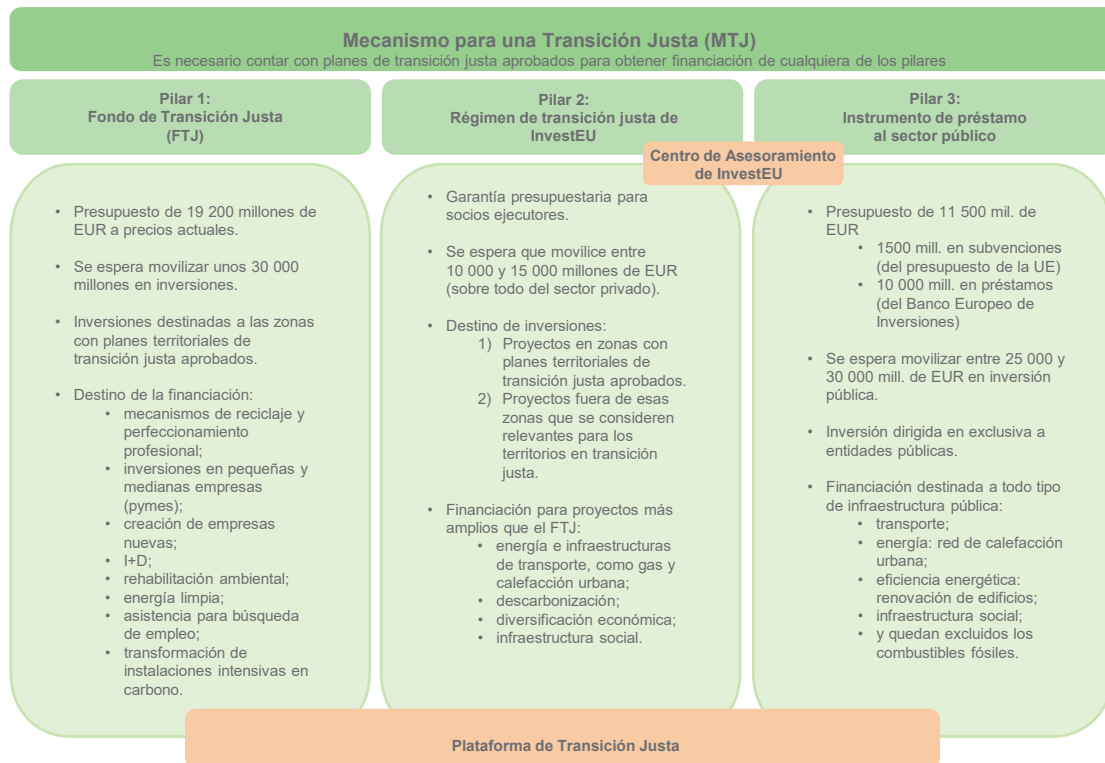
Mecanismo para una Transición Justa (MTJ)
Es necesario contar con planes de transición justa aprobados para obtener financiación de cualquiera de los pilares

Pilar 1:
Fondo de Transición Justa
(FTJ)

Pilar 2:
Régimen de transición justa de InvestEU

Pilar 3:
Instrumento de préstamo al sector público

Centro de Asesoramiento de InvestEU

• Presupuesto de 19 200 millones de EUR a precios actuales.

• Se espera movilizar unos 30 000 millones en inversiones.

• Inversiones destinadas a las zonas con planes territoriales de transición justa aprobados.

• Destino de la financiación:
  • mecanismos de reciclaje y perfeccionamiento profesional;
  • inversiones en pequeñas y medianas empresas (pymes);
  • creación de empresas nuevas;
  • I+D;
  • rehabilitación ambiental;
  • energía limpia;
  • asistencia para búsqueda de empleo;
  • transformación de instalaciones intensivas en carbono.

• Garantía presupuestaria para socios ejecutores.

• Se espera que movilice entre 10 000 y 15 000 millones de EUR (sobre todo del sector privado).

• Destino de inversiones:
  1) Proyectos en zonas con planes territoriales de transición justa aprobados.
  2) Proyectos fuera de esas zonas que se consideren relevantes para los territorios en transición justa.

• Financiación para proyectos más amplios que el FTJ:
  • energía e infraestructuras de transporte, como gas y calefacción urbana;
  • descarbonización;
  • diversificación económica;
  • infraestructura social.

• Presupuesto de 11 500 mil. de EUR
  • 1500 mill. en subvenciones (del presupuesto de la UE)
  • 10 000 mill. en préstamos (del Banco Europeo de Inversiones)

• Se espera movilizar entre 25 000 y 30 000 mill. de EUR en inversión pública.

• Inversión dirigida en exclusiva a entidades públicas.

• Financiación destinada a todo tipo de infraestructura pública:
  • transporte;
  • energía: red de calefacción urbana;
  • eficiencia energética: renovación de edificios;
  • infraestructura social;
  • y quedan excluidos los combustibles fósiles.

Plataforma de Transición Justa